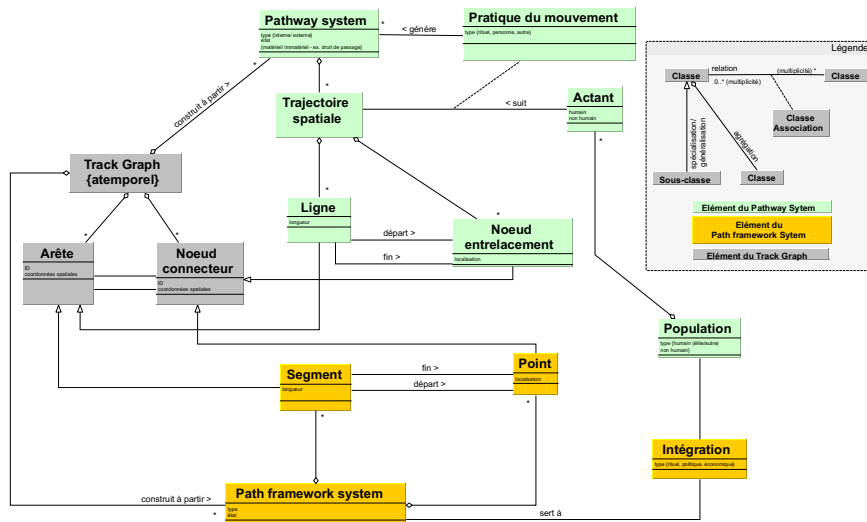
Pathway system
type (interne/ externe)
état
(matériel/ immatériel - ex. droit de passage)

< génère

Pratique du mouvement
type (rituel, personne, autre)

Légende

Classe
relation
(multiplicité) *
0..* (multiplicité)
Classe

Classe Association

spécialisation/ généralisation
agrégation
association

Sous-classe
Classe

Elément du Pathway Sytem
Elément du Path framework Sytem
Elément du Track Graph

construit à partir >

Trajectoire spatiale

< suit

Actant
humain
non humain

Track Graph {atemporel}

Ligne
longueur

départ >
fin >

Noeud entrelacement
localisation

Arête
ID
coordonnées spatiales

Noeud connecteur
ID
coordonnées spatiales

Population
type (humain (élite/autre)
non humain)

Segment
longueur

fin >
départ >

Point
localisation

Intégration
type (rituel, politique, économique)

construit à partir >

Path framework system
type
état

sert à